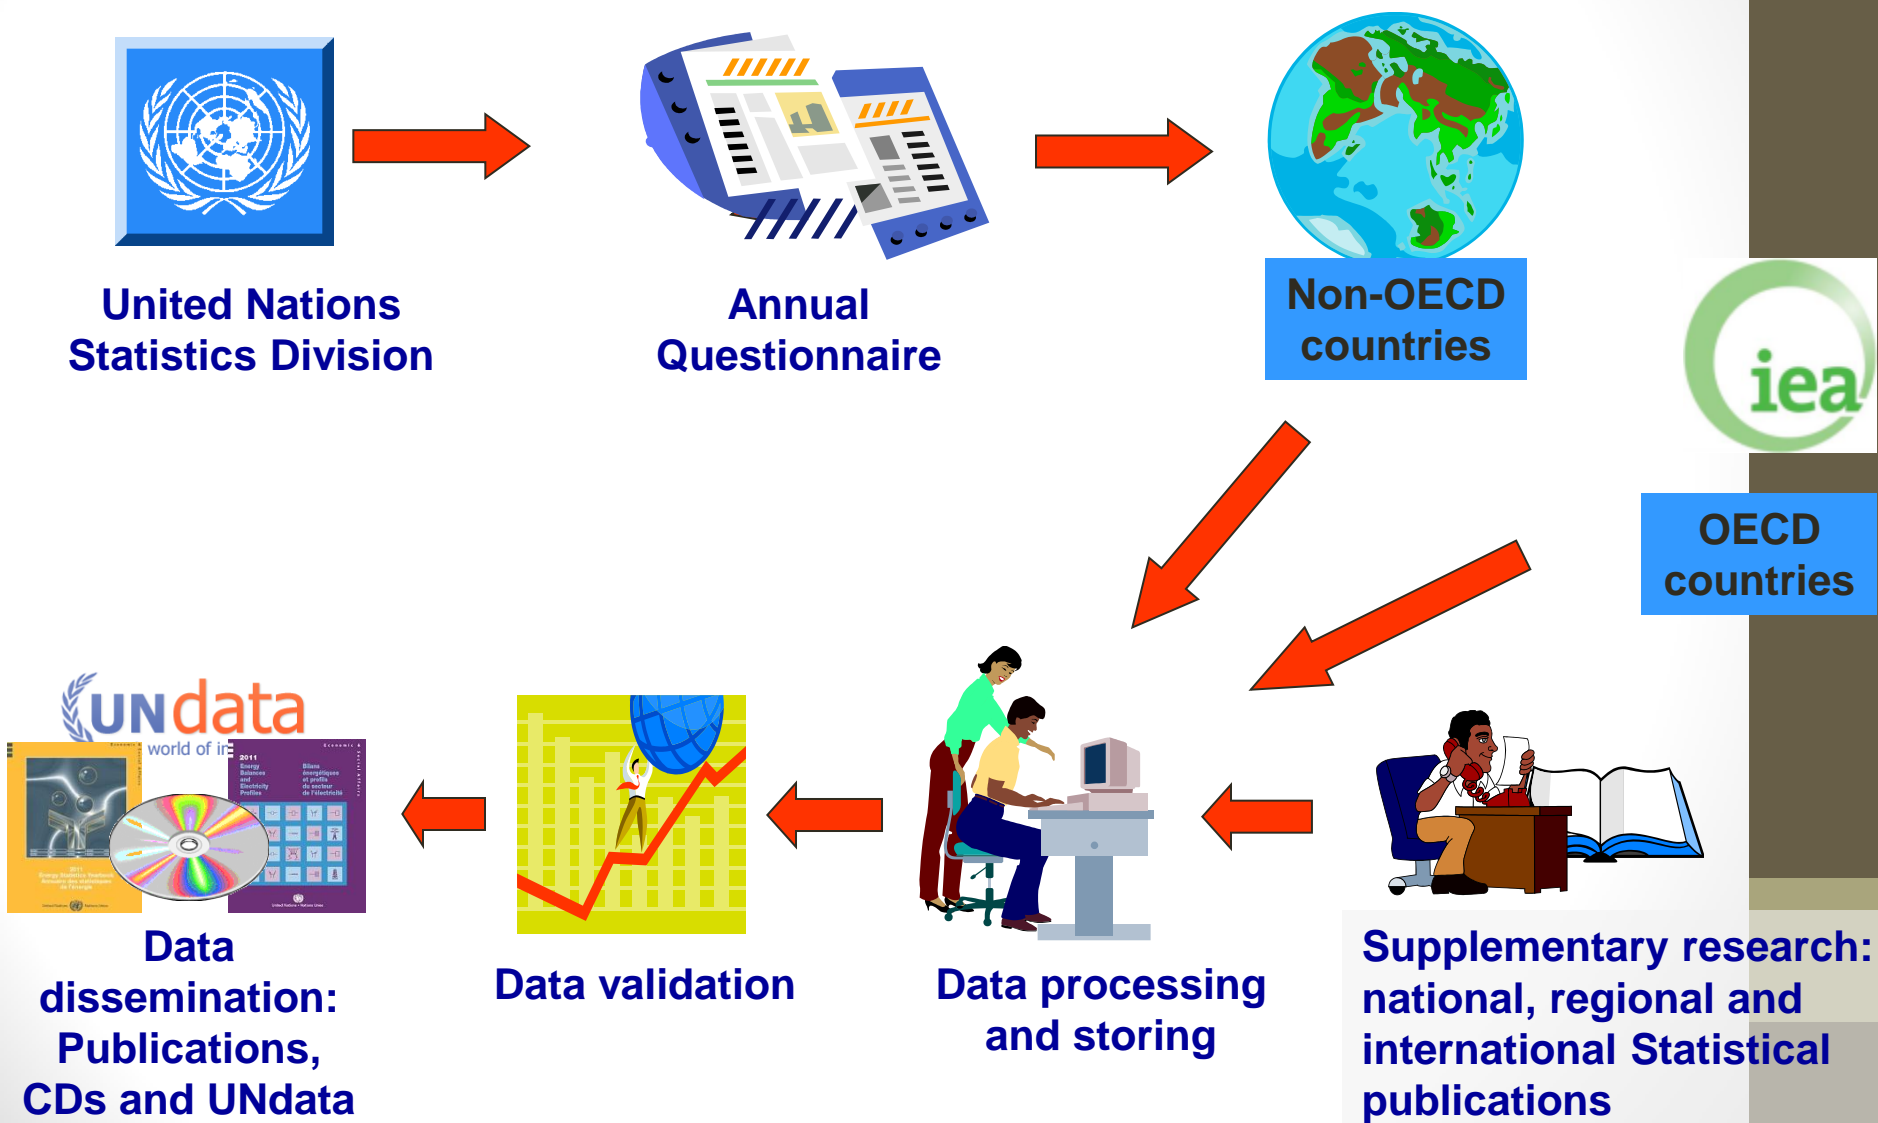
United Nations Statistics Division

Annual Questionnaire

Non-OECD countries

iea

OECD countries

UNdata
world of i

2011
Energy Balances and Electricity Profiles

Bilans énergétiques et profils du secteur de l'électricité

2011
Energy Statistics Yearbook
Annuaire des statistiques de l'énergie

Data dissemination: Publications, CDs and UNdata

Data validation

Data processing and storing

Supplementary research: national, regional and international Statistical publications